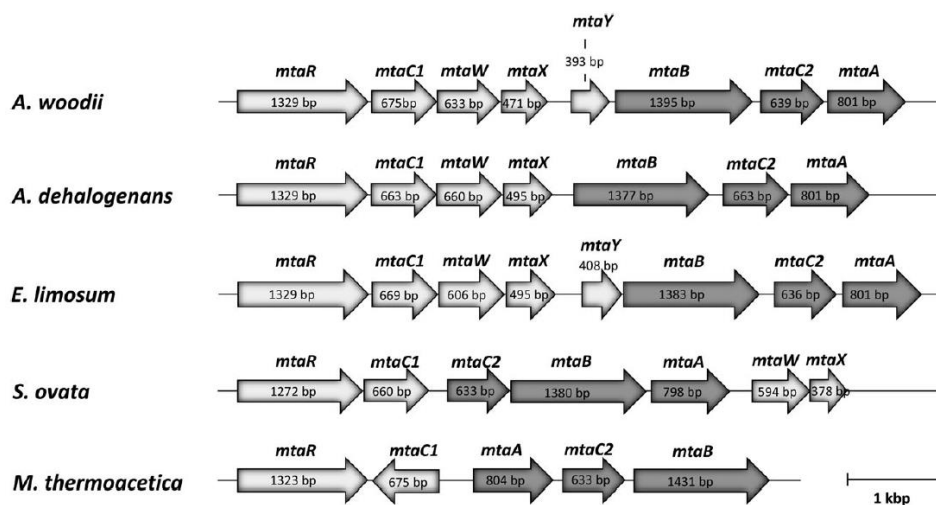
A. woodii
mtaR 1329 bp
mtaC1 675 bp
mtaW 633 bp
mtaX 471 bp
mtaY 393 bp
mtaB 1395 bp
mtaC2 639 bp
mtaA 801 bp

A. dehalogenans
mtaR 1329 bp
mtaC1 663 bp
mtaW 660 bp
mtaX 495 bp
mtaB 1377 bp
mtaC2 663 bp
mtaA 801 bp

E. limosum
mtaR 1329 bp
mtaC1 669 bp
mtaW 606 bp
mtaX 495 bp
mtaY 408 bp
mtaB 1383 bp
mtaC2 636 bp
mtaA 801 bp

S. ovata
mtaR 1272 bp
mtaC1 660 bp
mtaC2 633 bp
mtaB 1380 bp
mtaA 798 bp
mtaW 594 bp
mtaX 378 bp

M. thermoacetica
mtaR 1323 bp
mtaC1 675 bp
mtaA 804 bp
mtaC2 633 bp
mtaB 1431 bp

1 kbp